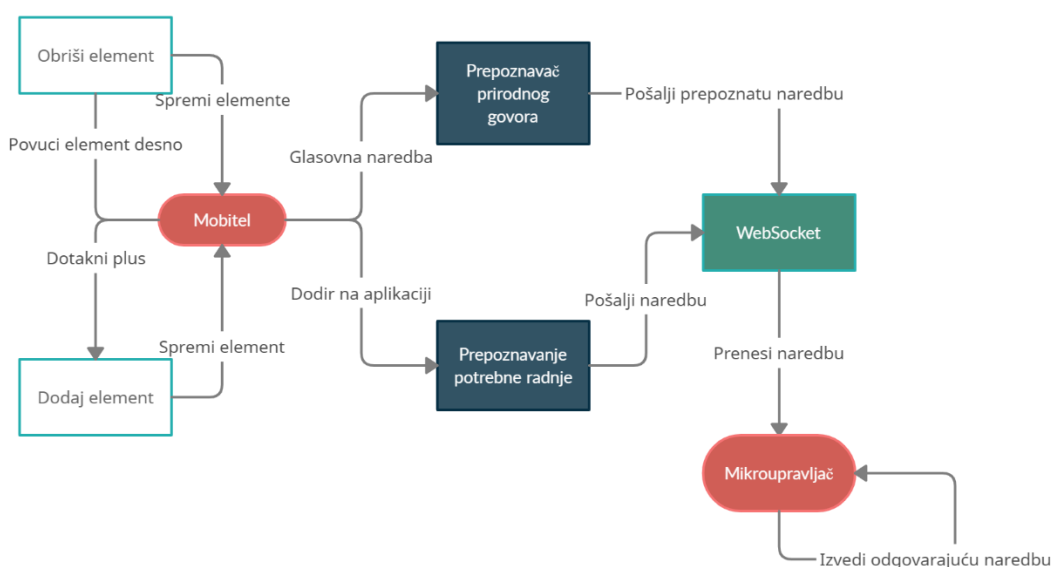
Obriši element

Spremi elemente

Povuci element desno

Mobitel

Dotakni plus

Spremi element

Dodaj element

Glasovna naredba

Prepoznavač prirodnog govora

Pošalji prepoznatu naredbu

Dodir na aplikaciji

Prepoznavanje potrebne radnje

Pošalji naredbu

WebSocket

Prenesi naredbu

Mikroupravljač

Izvedi odgovarajuću naredbu